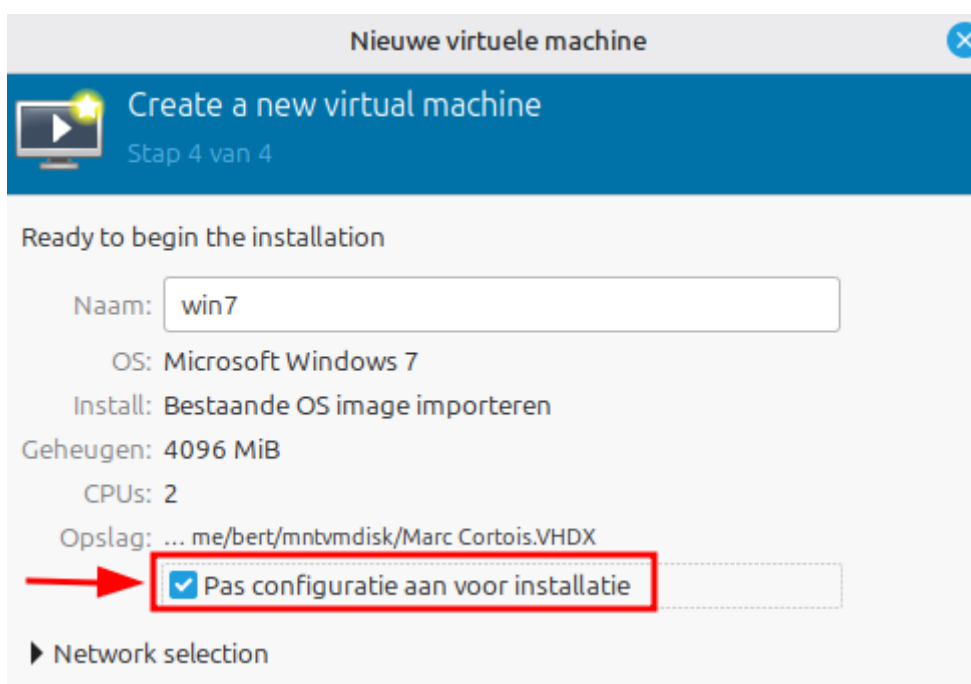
Nieuwe virtuele machine

Create a new virtual machine
Stap 4 van 4

Ready to begin the installation

Naam: win7
OS: Microsoft Windows 7
Install: Bestaande OS image importeren
Geheugen: 4096 MiB
CPUs: 2
Opslag: ... me/bert/mntvmdisk/Marc Cortois.VHDX

Pas configuratie aan voor installatie

Network selection